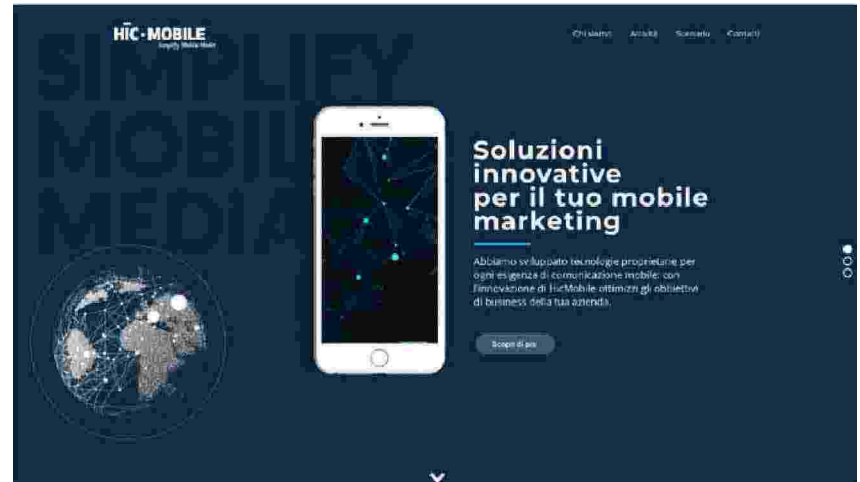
HIC·MOBILE
Simplify Mobile Media

Chi siamo Attività Scenario Contatti

SIMPLIFY
MOBILE
MEDIA

Soluzioni innovative per il tuo mobile marketing

Abbiamo sviluppato tecnologie proprietarie per ogni esigenza di comunicazione mobile: con l'innovazione di HicMobile ottimizzi gli obiettivi di business della tua azienda.

Scopri di più